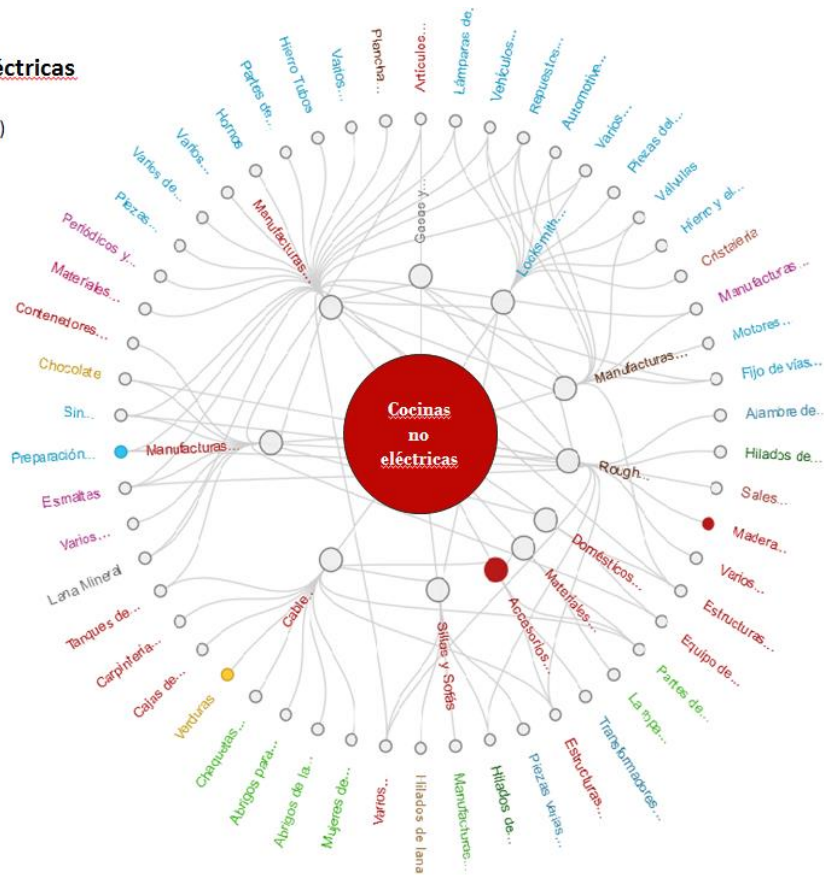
éctricas

)

Cocinas no eléctricas

Plancha... Artículos... Lámparas de... Vehículos... Repuestos... Automotive... Varios... Piezas del... Válvulas Hierro y el... Cristalería Manufacturas... Motores... Fijo de vías... Alambre de... Hilados de... Sales... Madera... Varios... Estructuras... Equipo de... Partes de... La ropa... Transformadores... Estructuras... Piezas varias... Hilados de... Manufacturas... Hilados de lana Varios... Mujeres de... Abrigos de la... Abrigos para... Chaquetas... Verduras Cajas de... Carpintería... Tanques de... Lana Mineral Varios... Esmaltes Preparación... Sin... Chocolate Contenedores... Materiales... Periódicos y... Piezas... Varios de... Varios... Hornos Partes de... Hierro Tubos Varios...

Manufacturas... Cocoa y... Locksmith... Manufacturas... Rough... Domésticos... Materiales... Accesorios... Sillas y Sofás Cable... Manufacturas...